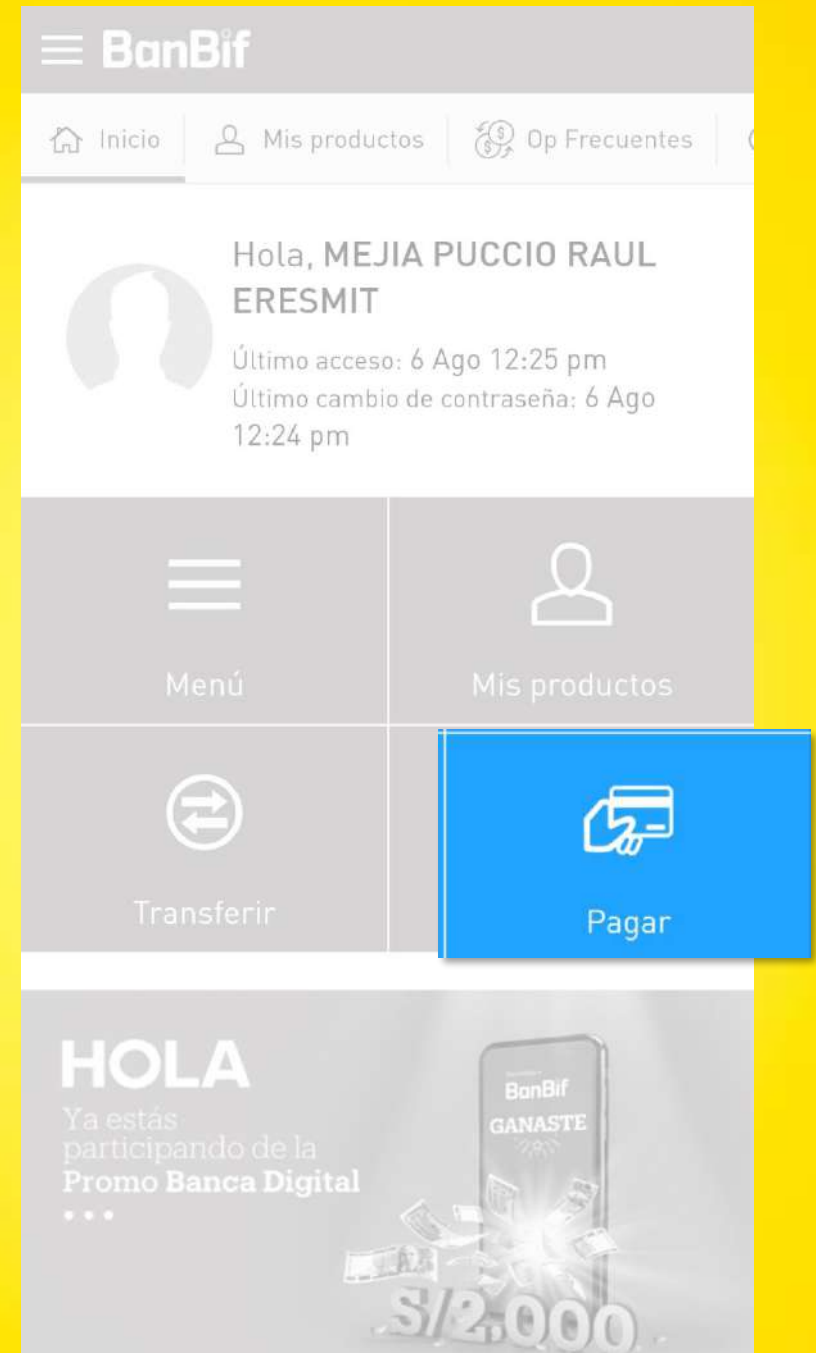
BanBif

Inicio | Mis productos | Op Frecuentes

Hola, MEJIA PUCCIO RAUL ERESMIT

Último acceso: 6 Ago 12:25 pm
Último cambio de contraseña: 6 Ago 12:24 pm

Menú

Mis productos

Transferir

Pagar

HOLA
Ya estás participando de la
Promo Banca Digital

BanBif
GANASTE

S/2,000